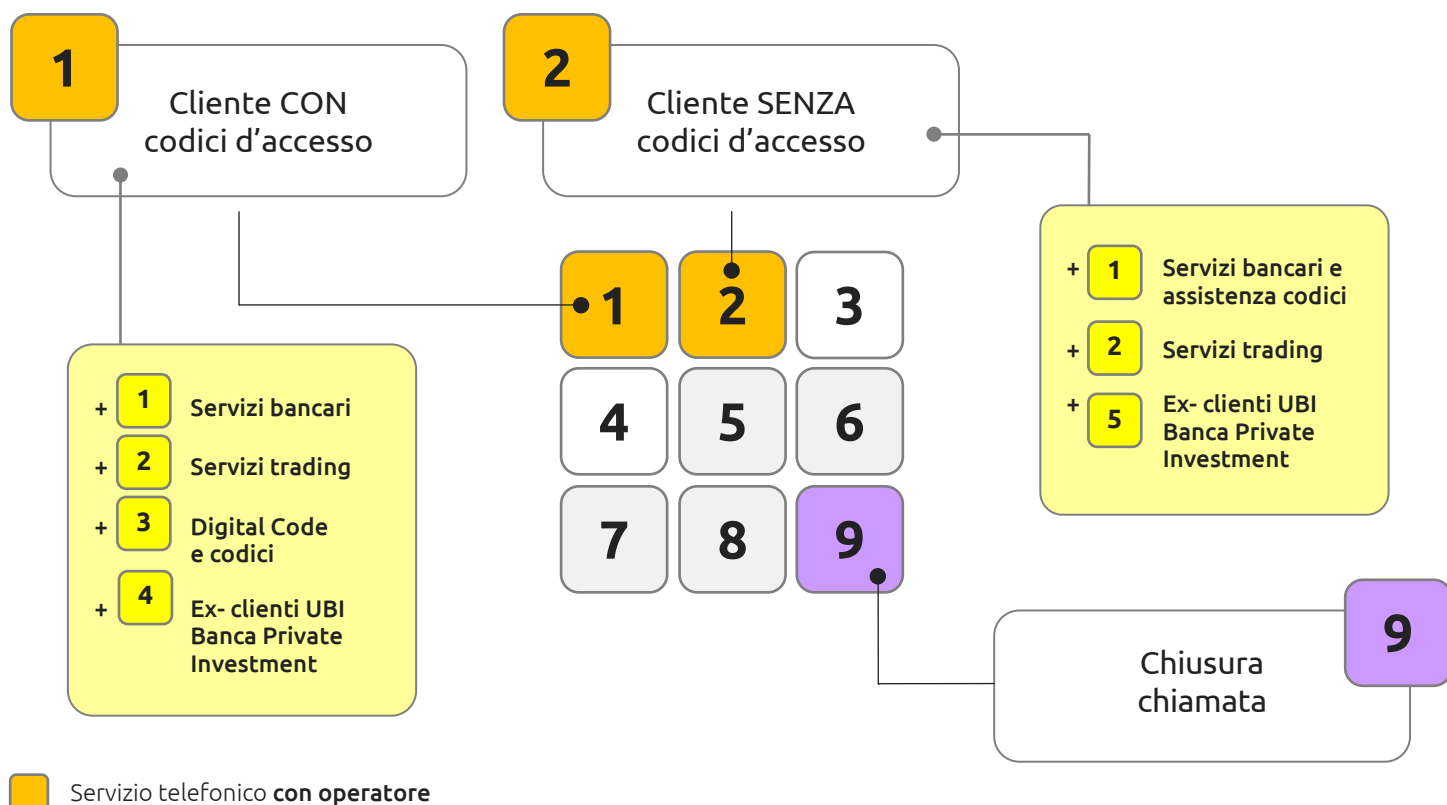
1
Cliente CON codici d’accesso

2
Cliente SENZA codici d’accesso

+ 1 Servizi bancari e assistenza codici
+ 2 Servizi trading
+ 5 Ex- clienti UBI Banca Private Investment

1 2 3
4 5 6
7 8 9

+ 1 Servizi bancari
+ 2 Servizi trading
+ 3 Digital Code e codici
+ 4 Ex- clienti UBI Banca Private Investment

Chiusura chiamata
9

Servizio telefonico **con operatore**